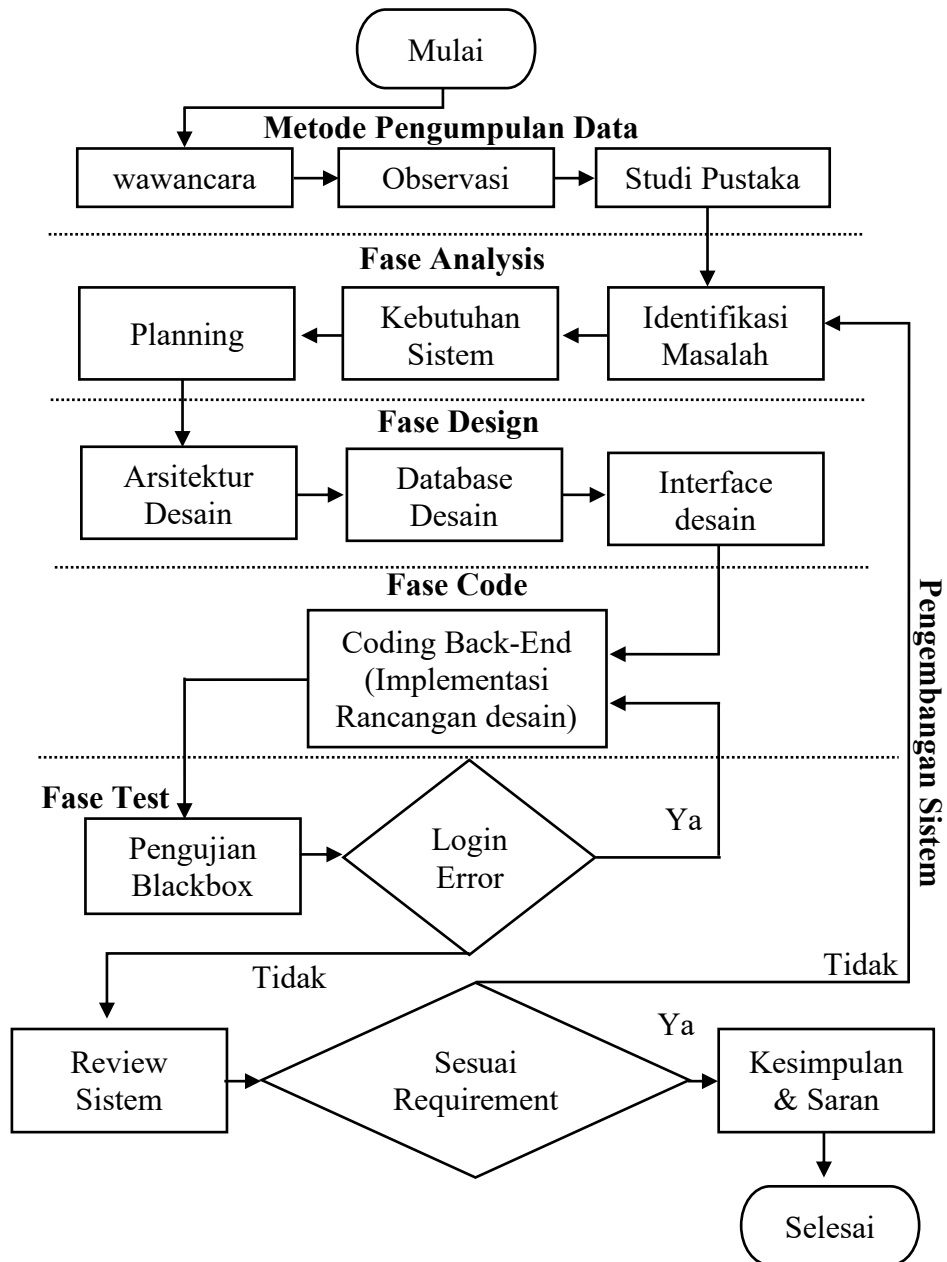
Mulai

Metode Pengumpulan Data

wawancara

Observasi

Studi Pustaka

Fase Analysis

Planning

Kebutuhan Sistem

Identifikasi Masalah

Fase Design

Arsitektur Desain

Database Desain

Interface desain

Fase Code

Coding Back-End (Implementasi Rancangan desain)

Fase Test

Pengujian Blackbox

Login Error

Ya

Tidak

Pengembangan Sistem

Tidak

Ya

Review Sistem

Sesuai Requirement

Kesimpulan & Saran

Selesai